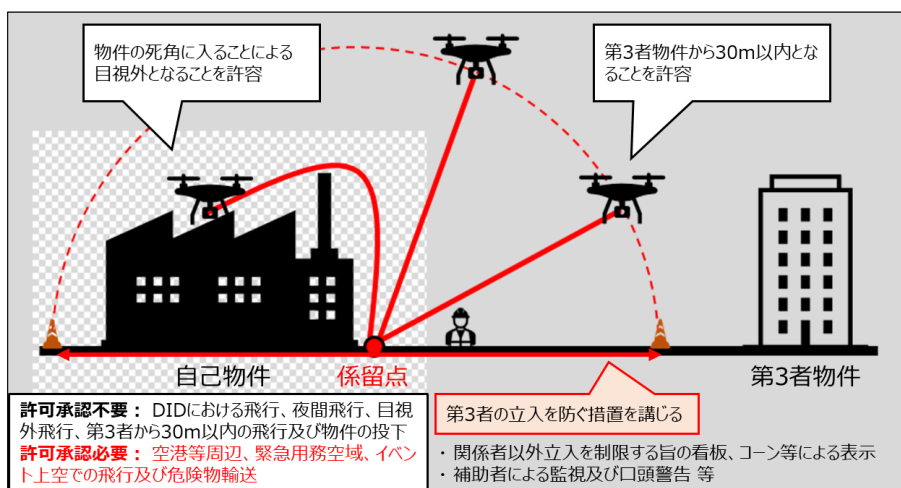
物件の死角に入ることによる目視外となることを許容

第3者物件から30m以内となることを許容

自己物件

係留点

第3者物件

許可承認不要： DIDにおける飛行、夜間飛行、目視外飛行、第3者から30m以内の飛行及び物件の投下
許可承認必要： 空港等周辺、緊急用務空域、イベント上空での飛行及び危険物輸送

第3者の立入を防ぐ措置を講じる

・関係者以外立入を制限する旨の看板、コーン等による表示
・補助者による監視及び口頭警告 等